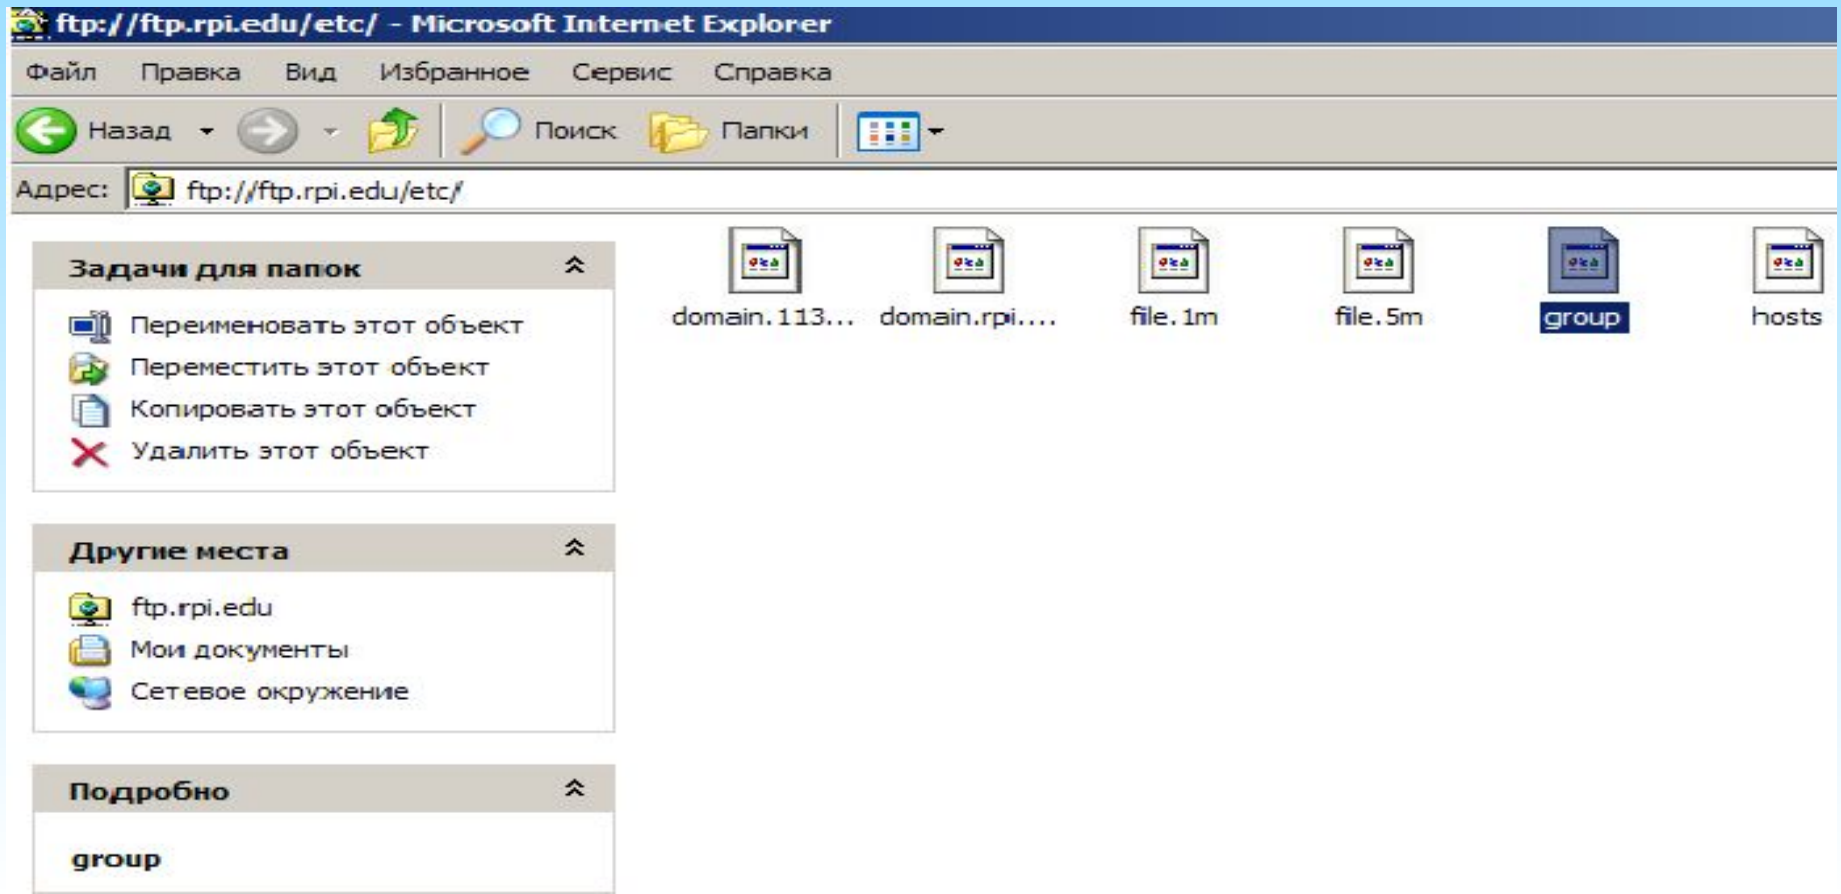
ftp://ftp.rpi.edu/etc/ - Microsoft Internet Explorer

Файл Правка Вид Избранное Сервис Справка

Назад Поиск Папки

Адрес: ftp://ftp.rpi.edu/etc/

Задачи для папок

Переименовать этот объект
Переместить этот объект
Копировать этот объект
Удалить этот объект

Другие места

ftp.rpi.edu
Мои документы
Сетевое окружение

Подробно

group

domain.113...
domain.rpi....
file.1m
file.5m
group
hosts